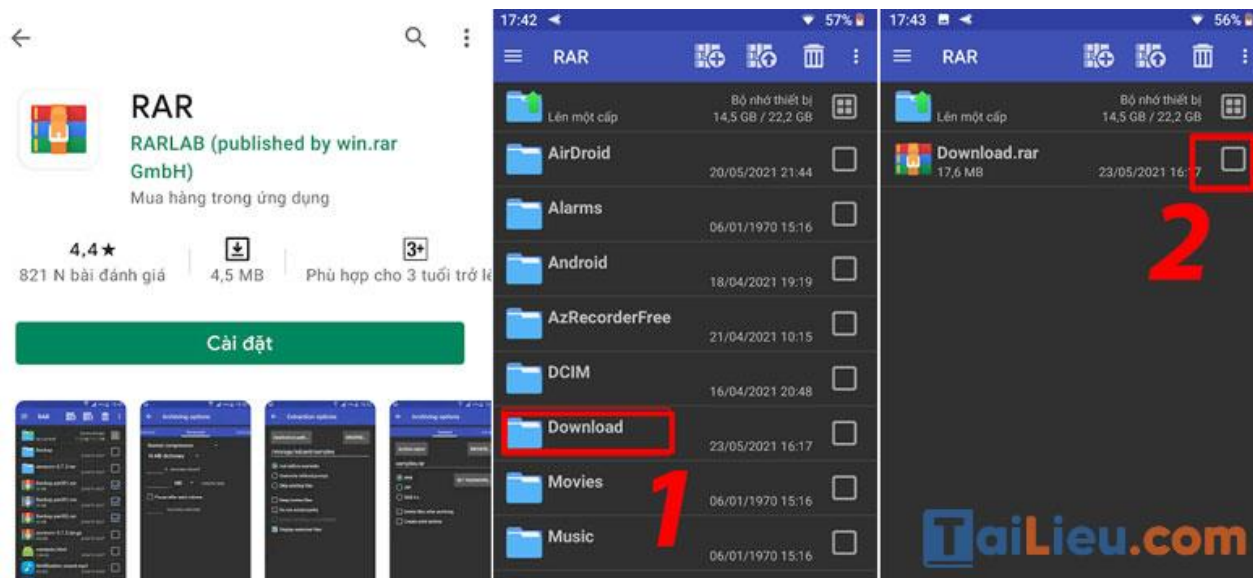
RAR

RARLAB (published by win.rar GmbH)

Mua hàng trong ứng dụng

4,4★
821 N bài đánh giá

4,5 MB

3+
Phù hợp cho 3 tuổi trở lê

Cài đặt

17:42 ◄ ▼ 57%

RAR

Lên một cấp
Bộ nhớ thiết bị
14,5 GB / 22,2 GB

AirDroid 20/05/2021 21:44

Alarms 06/01/1970 15:16

Android 18/04/2021 19:19

AzRecorderFree 21/04/2021 10:15

DCIM 16/04/2021 20:48

Download 23/05/2021 16:17

Movies 06/01/1970 15:16

Music 06/01/1970 15:16

1

17:43 ◄ ▼ 56%

RAR

Lên một cấp
Bộ nhớ thiết bị
14,5 GB / 22,2 GB

Download.rar
17,6 MB
23/05/2021 16:17

2

TaiLieu.com